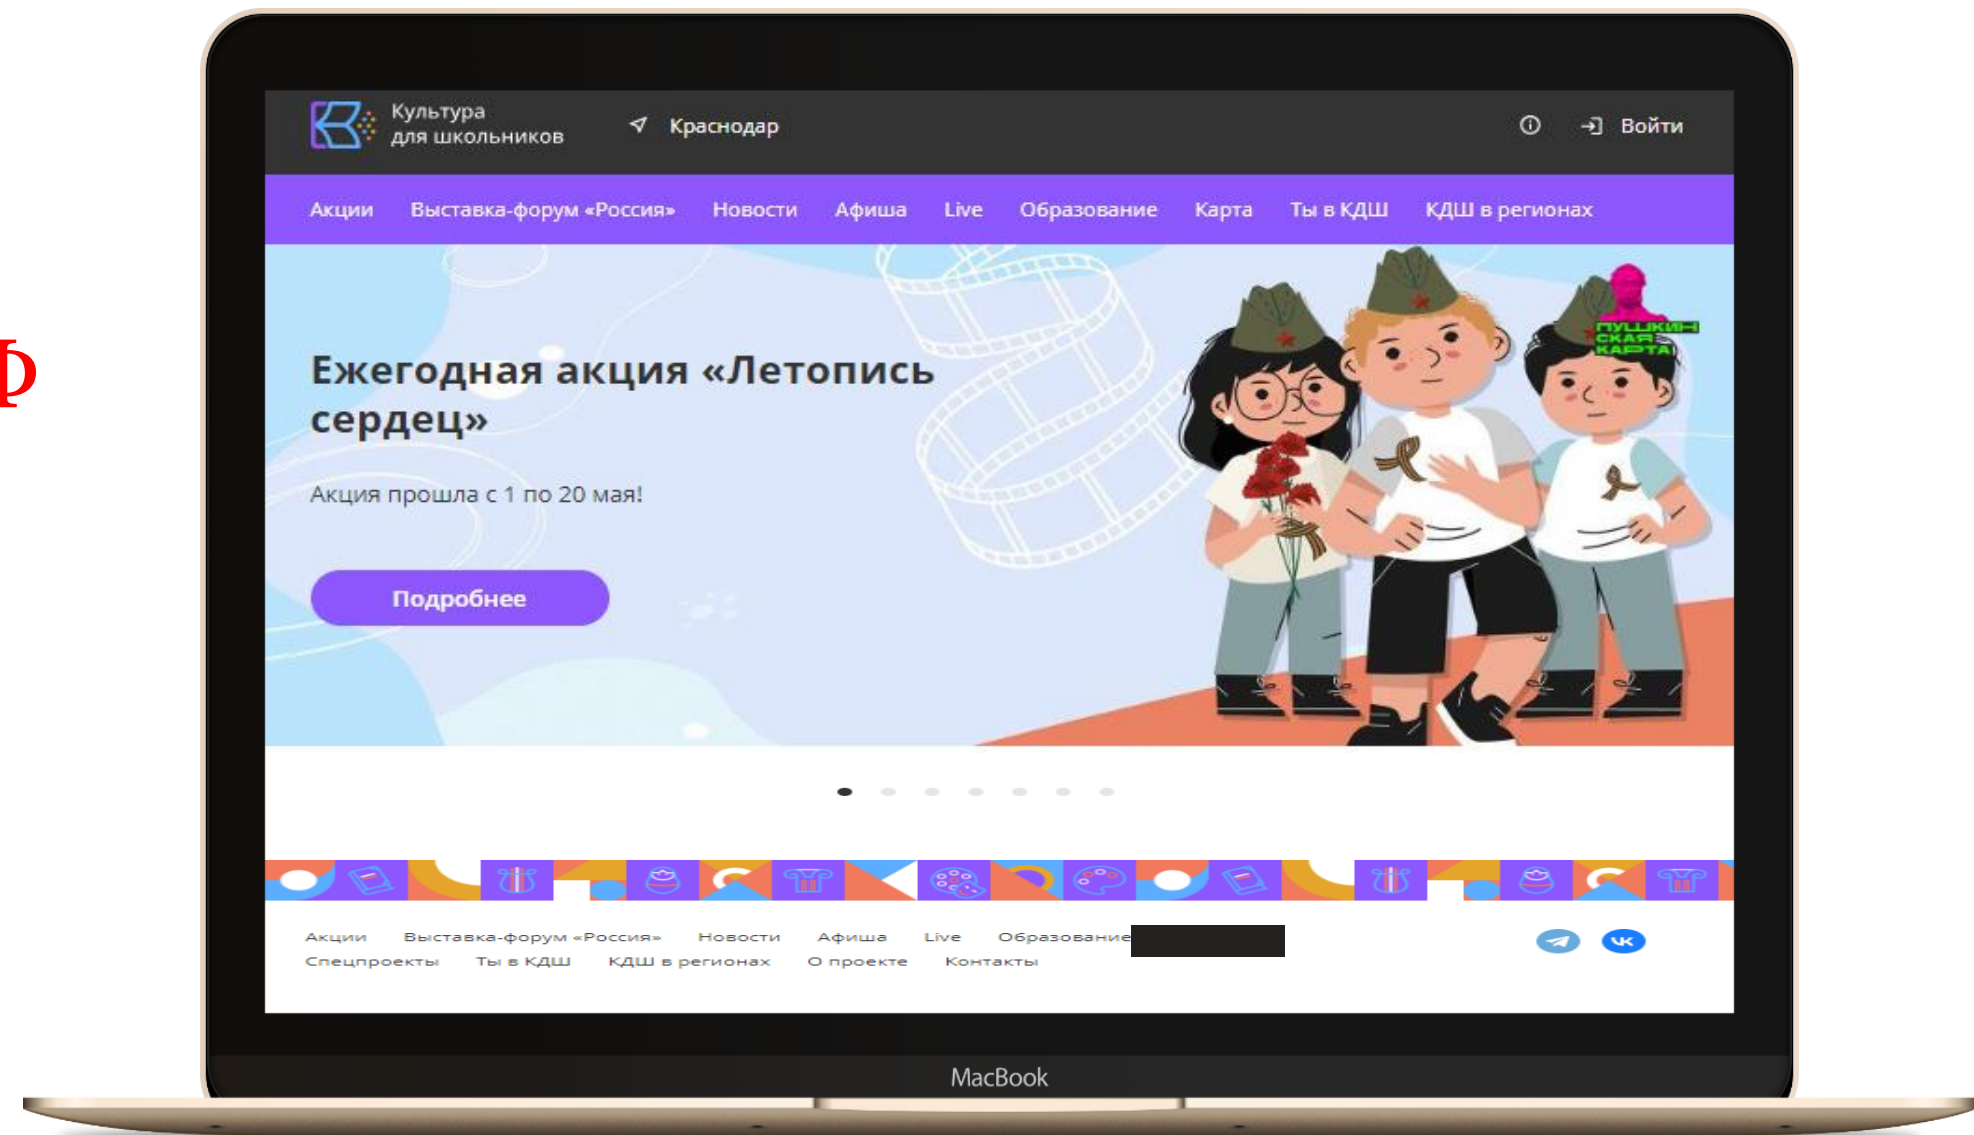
ф

Культура для школьников

Краснодар

Войти

Акции Выставка-форум «Россия» Новости Афиша Live Образование Карта Ты в КДШ КДШ в регионах

Ежегодная акция «Летопись сердец»

Акция прошла с 1 по 20 мая!

Подробнее

ПУШКИНСКАЯ КАРТА

Акции Выставка-форум «Россия» Новости Афиша Live Образование
Спецпроекты Ты в КДШ КДШ в регионах О проекте Контакты

MacBook